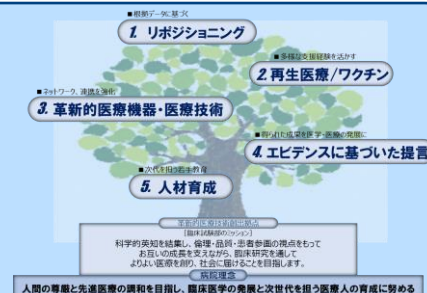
■根拠データに基づく
1. リポジショニング

■多様な技術を活かす
2. 再生医療/ワクチン

■ネットワーク、連携を強化
3. 革新的医療機器・医療技術

■得られた成果を医学・医療の発展に
4. エビデンスに基づいた提言

■次代を担う若手教育
5. 人材育成

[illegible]
[臨床試験部のミッション]
科学的英知を結集し、倫理・品質・患者参画の視点をもって
お互いの成長を支えながら、臨床研究を通して
よりよい医療を創り、社会に届けることを目指します。

病院理念
人間の尊厳と先進医療の調和を目指し、臨床医学の発展と次世代を担う医療人の育成に努める